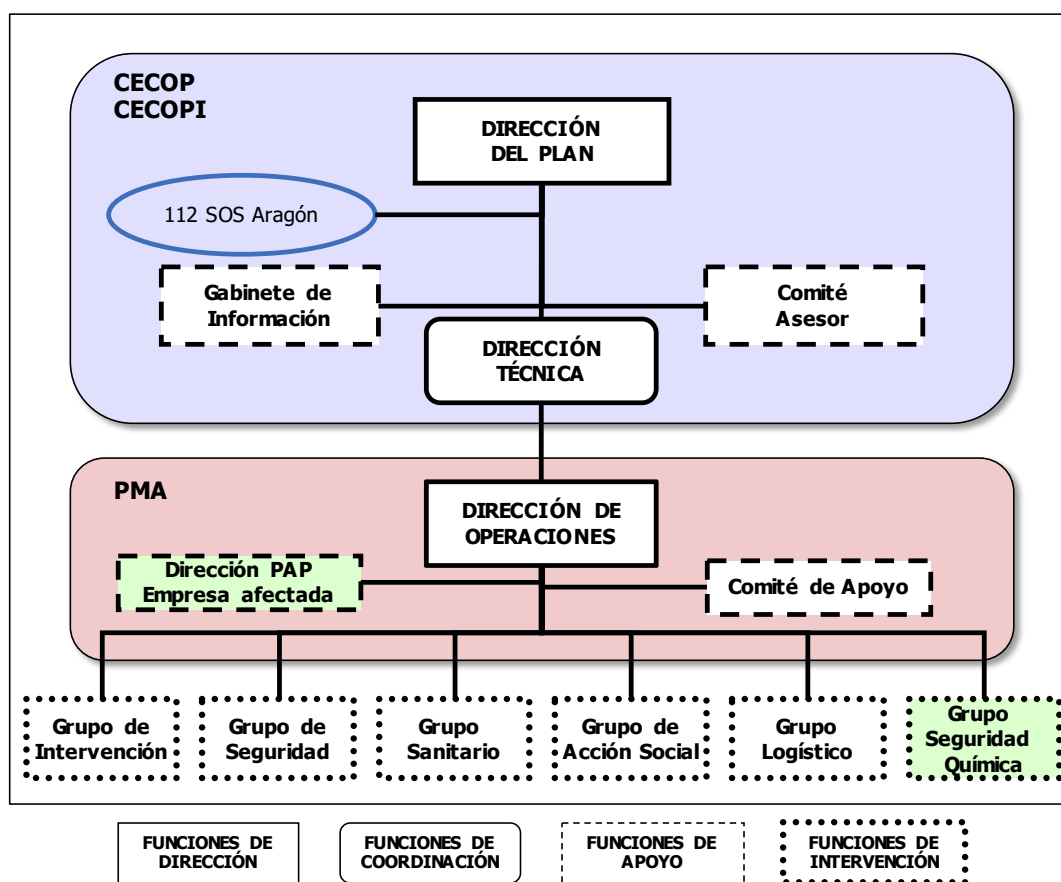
CECOP
CECOPI

DIRECCIÓN DEL PLAN

112 SOS Aragón

Gabinete de Información

Comité Asesor

DIRECCIÓN TÉCNICA

PMA

DIRECCIÓN DE OPERACIONES

Dirección PAP Empresa afectada

Comité de Apoyo

Grupo de Intervención

Grupo de Seguridad

Grupo Sanitario

Grupo de Acción Social

Grupo Logístico

Grupo Seguridad Química

FUNCIONES DE DIRECCIÓN

FUNCIONES DE COORDINACIÓN

FUNCIONES DE APOYO

FUNCIONES DE INTERVENCIÓN